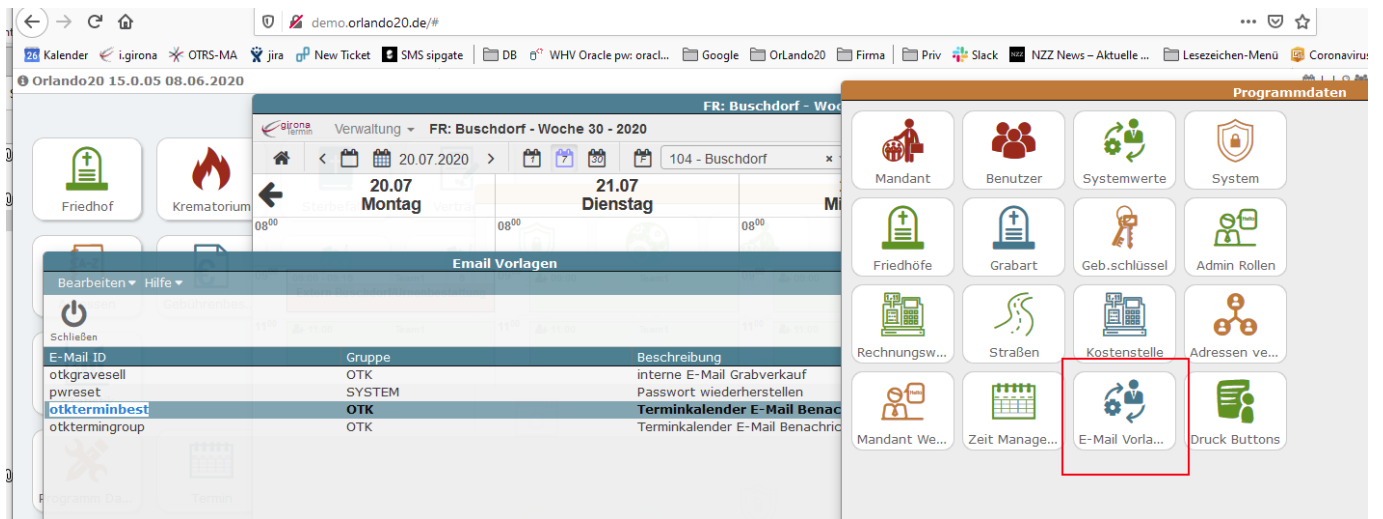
demo.orlando20.de/#

Kalender i.girona OTRS-MA jira New Ticket SMS sipgate DB WHV Oracle pw: oracl... Google OrLando20 Firma Priv Slack NZZ News – Aktuelle ... Lesezeichen-Menü Coronavirus

Orlando20 15.0.05 08.06.2020

Friedhof
Krematorium

FR: Buschdorf - Woc

girona termin
Verwaltung
FR: Buschdorf - Woche 30 - 2020

20.07.2020
104 - Buschdorf

20.07
Montag

21.07
Dienstag

Mi

$08^{00}$
$08^{00}$
$08^{00}$

Email Vorlagen

Bearbeiten Hilfe

Schließen

| E-Mail ID | Gruppe | Beschreibung |
|---|---|---|
| otkgravesell | OTK | interne E-Mail Grabverkauf |
| pwreset | SYSTEM | Passwort wiederherstellen |
| otkterminbest | OTK | Terminkalender E-Mail Benac |
| otktermingroup | OTK | Terminkalender E-Mail Benachric |

Programm Da...
Termin

Programmdaten

Mandant
Benutzer
Systemwerte
System
Friedhöfe
Grabart
Geb.schlüssel
Admin Rollen
Rechnungsw...
Straßen
Kostenstelle
Adressen ve...
Mandant We...
Zeit Manage...
E-Mail Vorla...
Druck Buttons